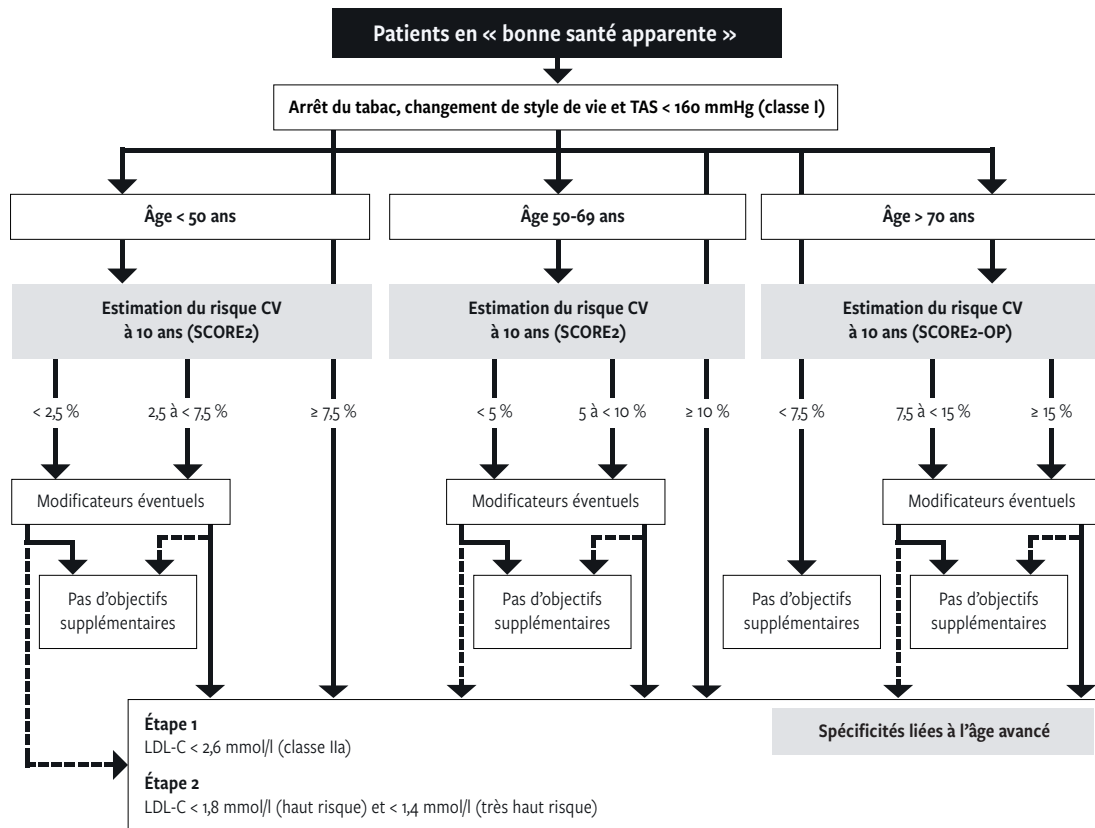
Patients en « bonne santé apparente »

Arrêt du tabac, changement de style de vie et TAS < 160 mmHg (classe I)

Âge < 50 ans

Âge 50-69 ans

Âge > 70 ans

Estimation du risque CV à 10 ans (SCORE2)

Estimation du risque CV à 10 ans (SCORE2)

Estimation du risque CV à 10 ans (SCORE2-OP)

< 2,5 %

2,5 à < 7,5 %

≥ 7,5 %

< 5 %

5 à < 10 %

≥ 10 %

< 7,5 %

7,5 à < 15 %

≥ 15 %

Modificateurs éventuels

Modificateurs éventuels

Modificateurs éventuels

Pas d'objectifs supplémentaires

Pas d'objectifs supplémentaires

Pas d'objectifs supplémentaires

Pas d'objectifs supplémentaires

Étape 1
LDL-C < 2,6 mmol/l (classe IIa)

Étape 2
LDL-C < 1,8 mmol/l (haut risque) et < 1,4 mmol/l (très haut risque)

Spécificités liées à l'âge avancé